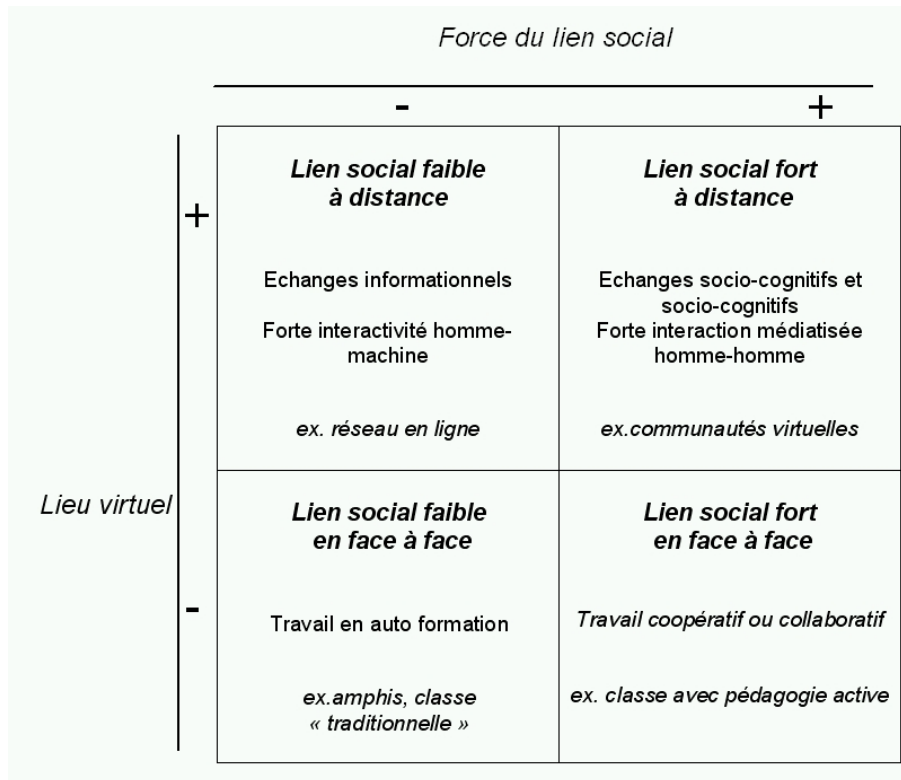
Force du lien social

-

+

Lieu virtuel

+

-

| Lien social faible à distance<br><br>Echanges informationnels<br><br>Forte interactivité homme-machine<br><br>ex. réseau en ligne | Lien social fort à distance<br><br>Echanges socio-cognitifs et socio-cognitifs<br><br>Forte interaction médiatisée homme-homme<br><br>ex.communautés virtuelles |
|---|---|
| Lien social faible en face à face<br><br>Travail en auto formation<br><br>ex.amphis, classe « traditionnelle » | Lien social fort en face à face<br><br>Travail coopératif ou collaboratif<br><br>ex. classe avec pédagogie active |